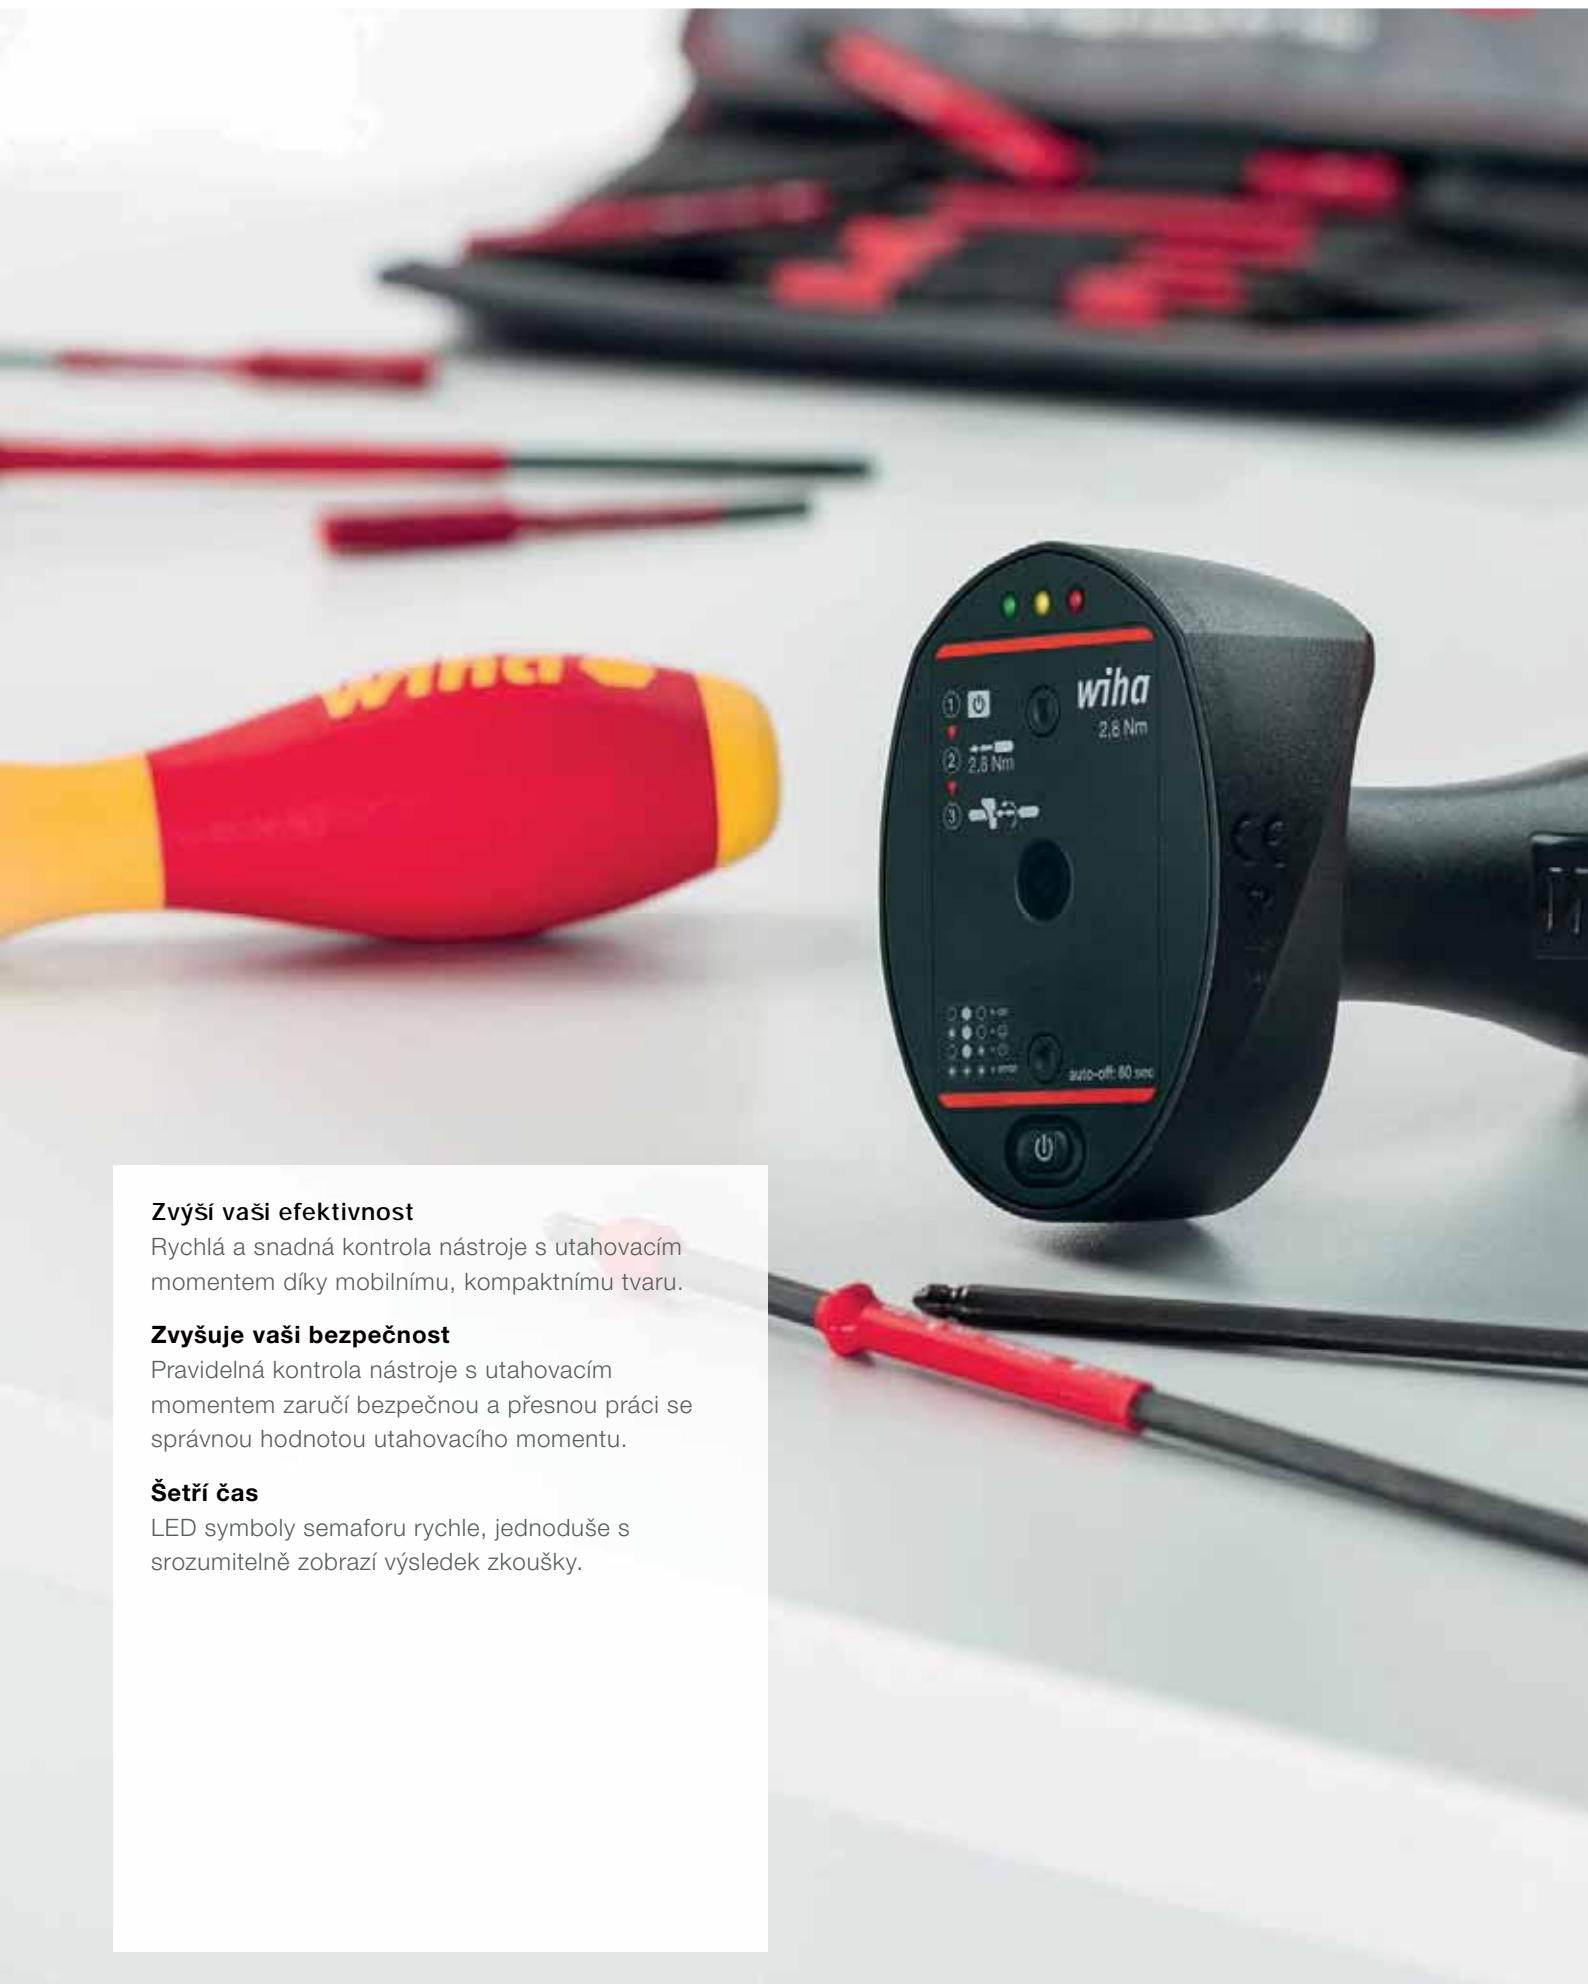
wiha

wiha
2,8 Nm
①
②
2,8 Nm
③
auto-off: 60 sec

Zvýší vaši efektivnost
Rychlá a snadná kontrola nástroje s utahovacím momentem díky mobilnímu, kompaktnímu tvaru.

Zvyšuje vaši bezpečnost
Pravidelná kontrola nástroje s utahovacím momentem zaručí bezpečnou a přesnou práci se správnou hodnotou utahovacího momentu.

Šetří čas
LED symboly semaforu rychle, jednoduše s srozumitelně zobrazí výsledek zkoušky.